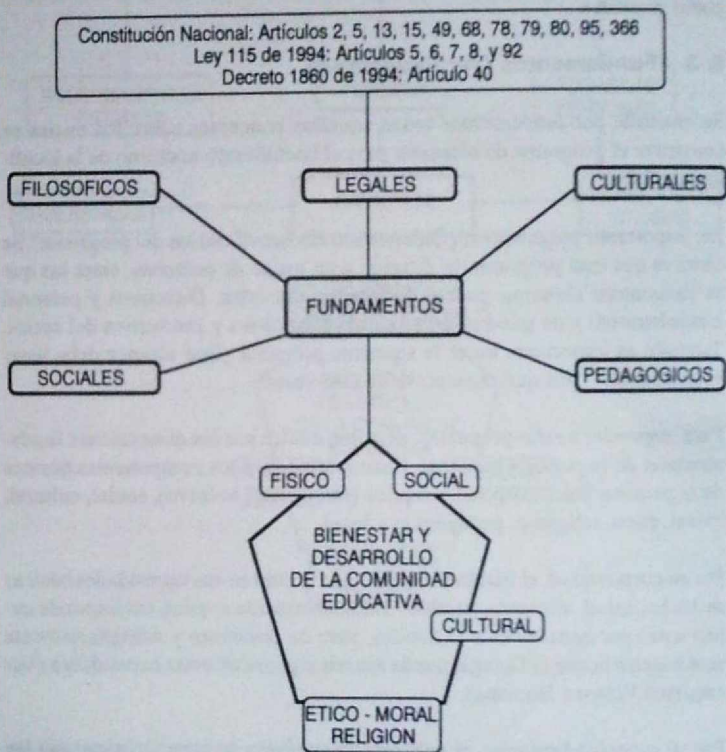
Constitución Nacional: Artículos 2, 5, 13, 15, 49, 68, 78, 79, 80, 95, 366
Ley 115 de 1994: Artículos 5, 6, 7, 8, y 92
Decreto 1860 de 1994: Artículo 40

LEGALES

FILOSOFICOS

CULTURALES

FUNDAMENTOS

SOCIALES

PEDAGOGICOS

FISICO

SOCIAL

BIENESTAR Y DESARROLLO DE LA COMUNIDAD EDUCATIVA

CULTURAL

ETICO - MORAL RELIGION